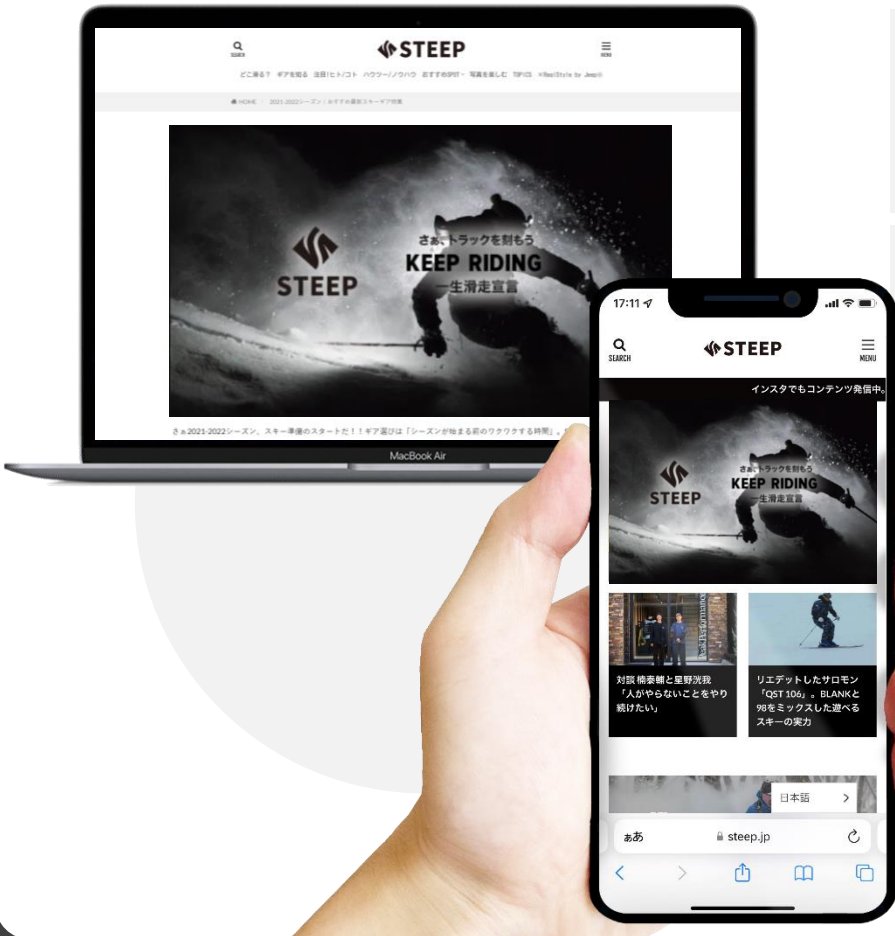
SEARCH

STEEP

MENU

どこ滑る？　ギアを知る　注目！ヒト/コト　ハウツー/ノウハウ　おすすめSPOT　写真を楽しむ　TOPICS　×RealStyle by Jeep

HOME　2021-2022シーズン | おすすめ最新スキーギア特集

STEEP

さぁ、トラックを刻もう
KEEP RIDING
一生滑走宣言

さぁ2021-2022シーズン。スキー準備のスタートだ！！ギア選びは「シーズンが始まる前のワクワクする時間」。

MacBook Air

17:11

SEARCH

STEEP

MENU

インスタでもコンテンツ発信中。

STEEP

さぁ、トラックを刻もう
KEEP RIDING
一生滑走宣言

対談 楠泰輔と星野洸我「人がやらないことをやり続けたい」

リエデットしたサロモン「QST 106」。BLANKと98をミックスした遊べるスキーの実力

日本語

ぁあ　steep.jp